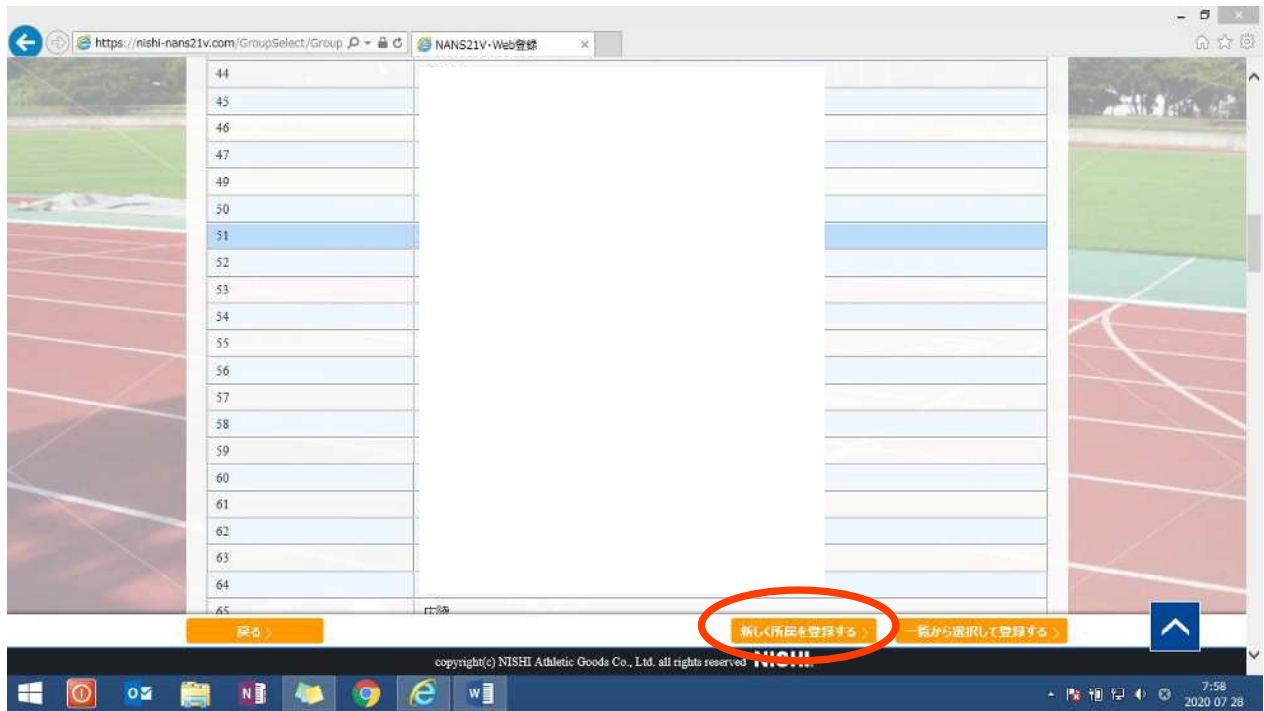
https://nishi-nans21v.com/GroupSelect/Group

NANS21V・Web登録

44
45
46
47
49
50
51
52
53
54
55
56
57
58
59
60
61
62
63
64
65 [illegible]

戻る

新しく所属を登録する

一覧から選択して登録する

copyright(c) NISHI Athletic Goods Co., Ltd. all rights reserved NISHI

7:58
2020 07 28